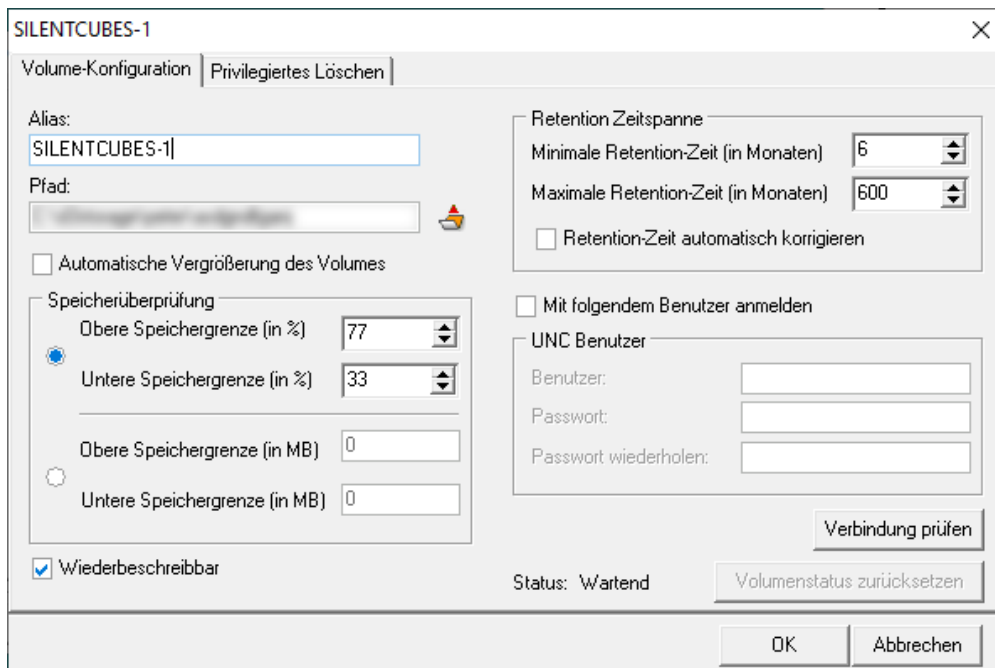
SILENTCUBES-1

Volume-Konfiguration | Privilegiertes Löschen

Alias:
SILENTCUBES-1

Pfad:
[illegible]

Automatische Vergrößerung des Volumes

Speicherüberprüfung
Obere Speichergrenze (in %) 77
Untere Speichergrenze (in %) 33
Obere Speichergrenze (in MB) 0
Untere Speichergrenze (in MB) 0

Wiederbeschreibbar

Retention Zeitspanne
Minimale Retention-Zeit (in Monaten) 6
Maximale Retention-Zeit (in Monaten) 600
Retention-Zeit automatisch korrigieren

Mit folgendem Benutzer anmelden

UNC Benutzer
Benutzer:
Passwort:
Passwort wiederholen:

Verbindung prüfen

Status: Wartend

Volumenstatus zurücksetzen

OK

Abbrechen